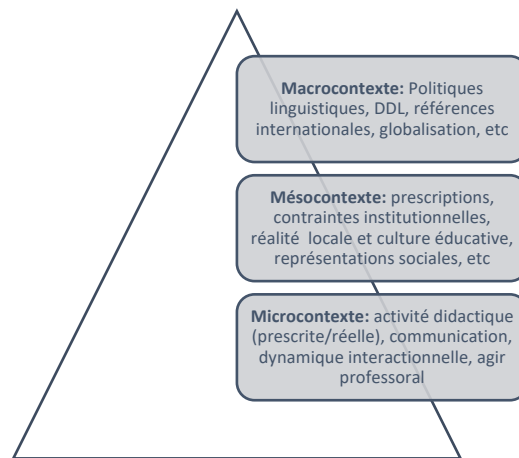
**Macrocontexte:** Politiques linguistiques, DDL, références internationales, globalisation, etc

**Mésocontexte:** prescriptions, contraintes institutionnelles, réalité locale et culture éducative, représentations sociales, etc

**Microcontexte:** activité didactique (prescrite/réelle), communication, dynamique interactionnelle, agir professoral